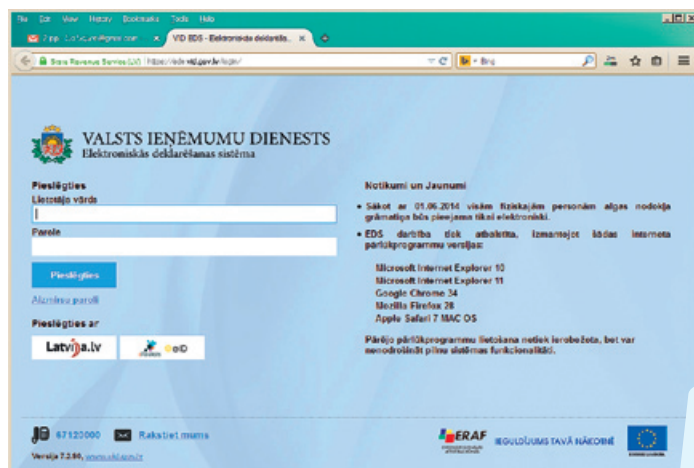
File Edit View History Bookmarks Tools Help

2 jūs · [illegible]@gmail.com × VID EDS - Elektroniskās deklarēš... × +

State Revenue Service (LV) https://eds.vid.gov.lv/login/

Bing

VALSTS IEŅĒMUMU DIENESTS
Elektroniskās deklarēšanas sistēma

Pieslēgties
Lietotāja vārds

Parole

Pieslēgties

Aizmirsu paroli

Pieslēgties ar

Latvija.lv

eID

Notikumi un Jaunumi

• Sākot ar 01.06.2014 visām fiziskajām personām algas nodokļa grāmatiņa būs pieejama tikai elektroniski.

• EDS darbība tiek atbalstīta, izmantojot šādas interneta pārlūkprogrammu versijas:

Microsoft Internet Explorer 10
Microsoft Internet Explorer 11
Google Chrome 34
Mozilla Firefox 28
Apple Safari 7 MAC OS

Pārējo pārlūkprogrammu lietošana netiek ierobežota, bet var nenodrošināt pilnu sistēmas funkcionalitāti.

67120000 Rakstiet mums

Versija 7.2.50, www.vid.gov.lv

ERAF

IEGULDĪJUMS TAVĀ NĀKOTNĒ